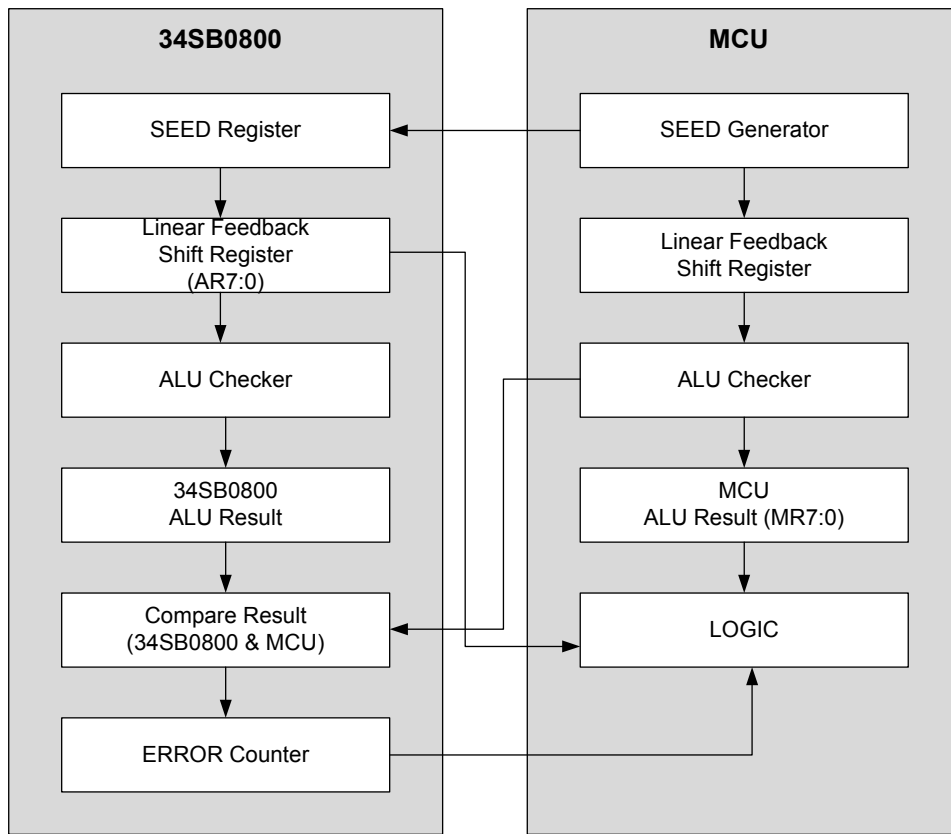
34SB0800

SEED Register

Linear Feedback Shift Register (AR7:0)

ALU Checker

34SB0800 ALU Result

Compare Result (34SB0800 & MCU)

ERROR Counter

MCU

SEED Generator

Linear Feedback Shift Register

ALU Checker

MCU ALU Result (MR7:0)

LOGIC